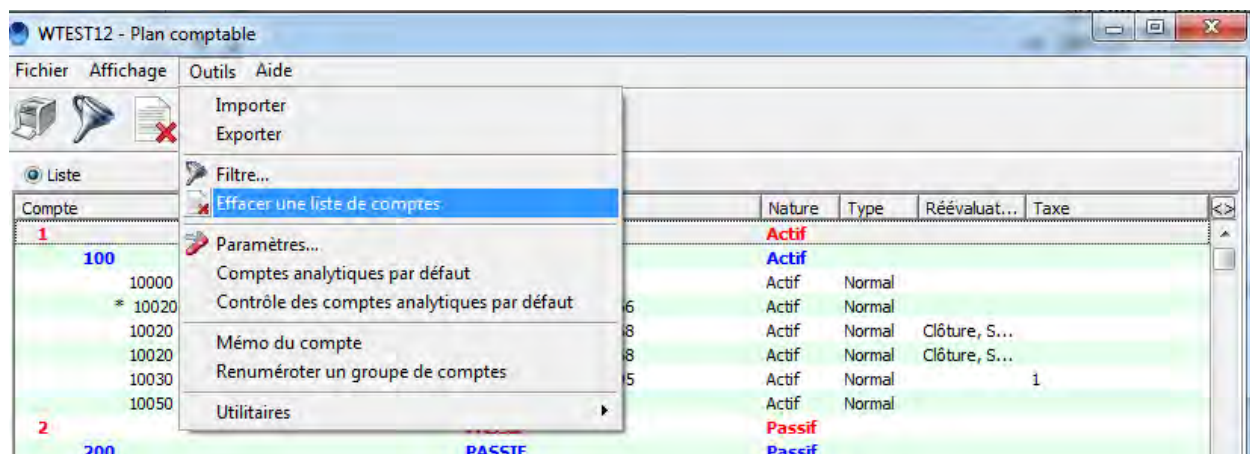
WTEST12 - Plan comptable

Fichier Affichage Outils Aide

Importer
Exporter
Filtre...
Effacer une liste de comptes
Paramètres...
Comptes analytiques par défaut
Contrôle des comptes analytiques par défaut
Mémo du compte
Renuméroter un groupe de comptes
Utilitaires

Liste

| Compte | | Nature | Type | Réévaluat... | Taxe |
|---|---|---|---|---|---|
| 1 | | Actif | | | |
| 100 | | Actif | | | |
| 10000 | | Actif | Normal | | |
| * 10020 | 6 | Actif | Normal | | |
| 10020 | 8 | Actif | Normal | Clôture, S... | |
| 10020 | 8 | Actif | Normal | Clôture, S... | |
| 10030 | 5 | Actif | Normal | | 1 |
| 10050 | | Actif | Normal | | |
| 2 | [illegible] | Passif | | | |
| 200 | PASSIF | Passif | | | |